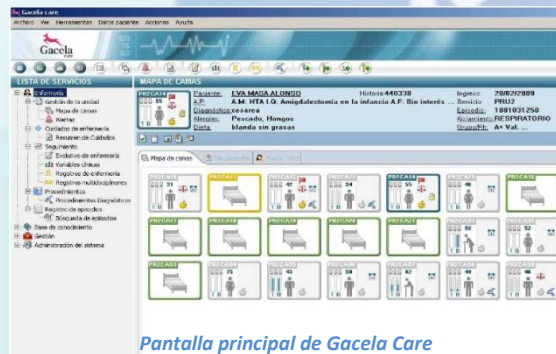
Gacela Care

Archivo Ver Herramientas Datos paciente Acciones Ayuda

Gacela

LISTA DE SERVICIOS

Enfermería
Gestión de la unidad
Mapa de camas
Alertas
Cuidados de enfermería
Resumen de Cuidados
Seguimiento
Evolutivo de enfermería
Variables clínicas
Registros de enfermería
Registros multidisciplinares
Procedimientos
Procedimientos Diagnósticos
Registro de episodios
Búsqueda de episodios
Base de conocimiento
Gestión
Administración del sistema

MAPA DE CAMAS

PRTCA18

Paciente: EVA MAGA ALONSO
A.P.: A.M: HTA I.Q. Amigdalectomía en la infancia A.F: Sin interés ...
Diagnóstico: cesarea
Alergias: Pescado, Hongos
Dieta: blanda sin grasas

Historia: 440338

Ingreso: 20/02/2009
Servicio: PRU2
Episodio: 1001031250
Aislamiento: RESPIRATORIO
Grupo/Rh: A+ Val. ...

Mapa de camas

PRTCA14 PRTCA15 PRTCA16 PRTCA17 PRTCA18 PRTCA19 PRTCA20 PRTCA21 PRTCA22 PRTCA23 PRTCA24 PRTCA25 PRTCA26 PRTCA27 PRTCA28 PRTCA29 PRTCA30 PRTCA31

Pantalla principal de Gacela Care